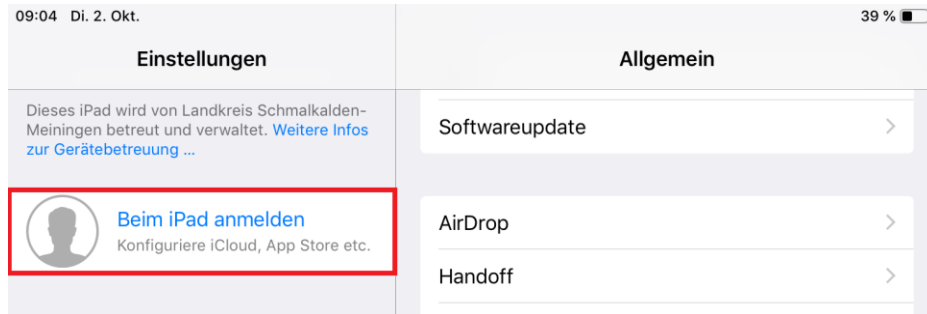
09:04 Di. 2. Okt.

39 %

Einstellungen

Dieses iPad wird von Landkreis Schmalkalden-Meiningen betreut und verwaltet. Weitere Infos zur Gerätebetreuung ...

Beim iPad anmelden
Konfiguriere iCloud, App Store etc.

Allgemein

Softwareupdate

AirDrop

Handoff